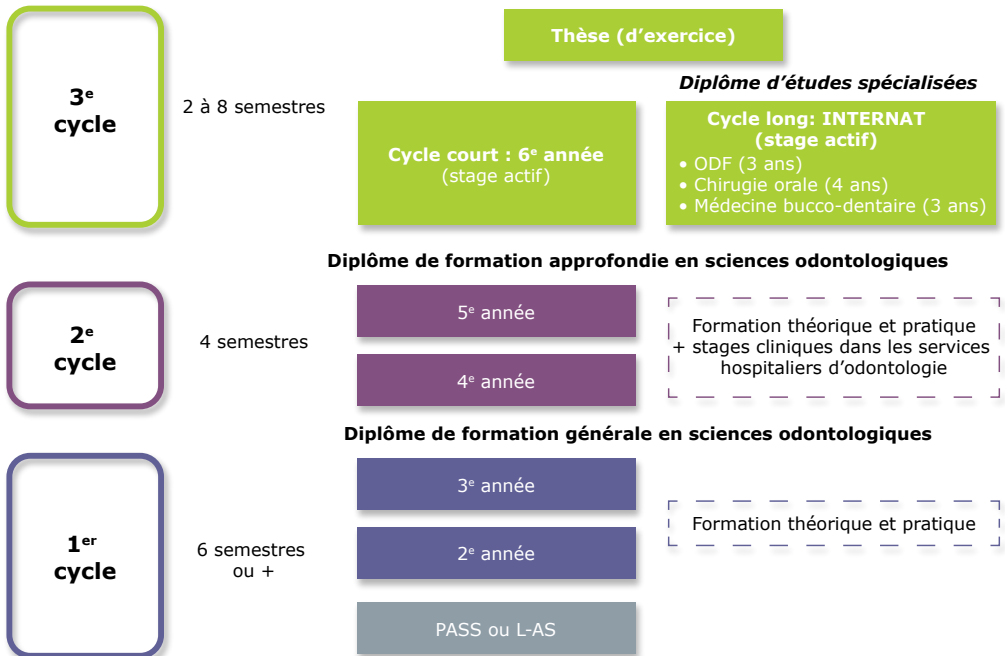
Thèse (d'exercice)

3$^{e}$ cycle

2 à 8 semestres

Diplôme d'études spécialisées

Cycle court : 6$^{e}$ année (stage actif)

Cycle long: INTERNAT (stage actif)
• ODF (3 ans)
• Chirugie orale (4 ans)
• Médecine bucco-dentaire (3 ans)

Diplôme de formation approfondie en sciences odontologiques

2$^{e}$ cycle

4 semestres

5$^{e}$ année

4$^{e}$ année

Formation théorique et pratique + stages cliniques dans les services hospitaliers d'odontologie

Diplôme de formation générale en sciences odontologiques

1$^{er}$ cycle

6 semestres ou +

3$^{e}$ année

2$^{e}$ année

PASS ou L-AS

Formation théorique et pratique